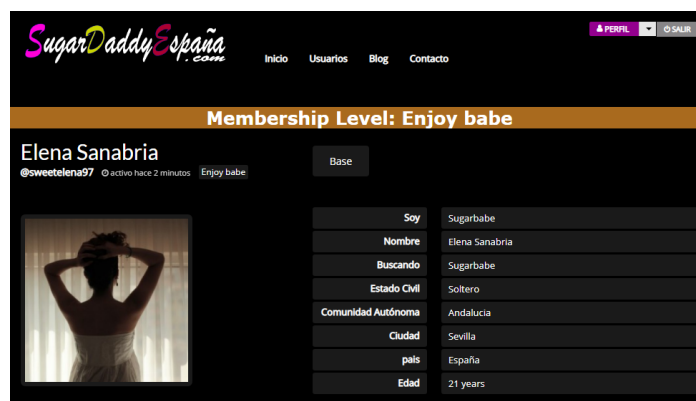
SugarDaddyEspaña.com

Inicio Usuarios Blog Contacto

PERFIL ▾ SALIR

Membership Level: Enjoy babe

Elena Sanabria

@sweetelena97 activo hace 2 minutos Enjoy babe

Base

| | |
|---|---|
| Soy | Sugarbabe |
| Nombre | Elena Sanabria |
| Buscando | Sugarbabe |
| Estado Civil | Soltero |
| Comunidad Autónoma | Andalucia |
| Ciudad | Sevilla |
| pais | España |
| Edad | 21 years |